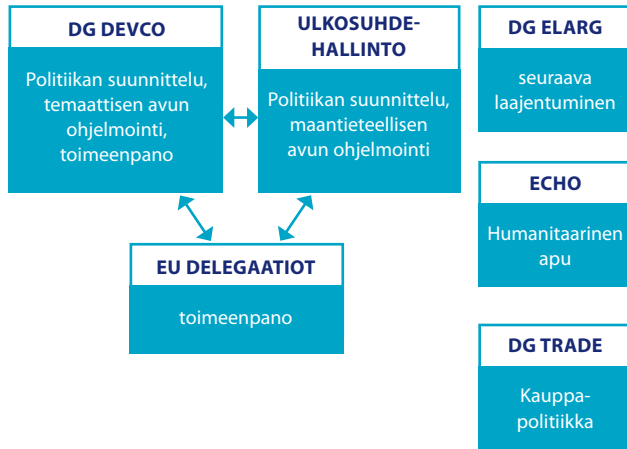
DG DEVCO

Politiikan suunnittelu, temaattisen avun ohjelmointi, toimeenpano

ULKOSUHDEHALLINTO

Politiikan suunnittelu, maantieteellisen avun ohjelmointi

EU DELEGAATIOT

toimeenpano

DG ELARG

seuraava laajentuminen

ECHO

Humanitaarinen apu

DG TRADE

Kauppapolitiikka